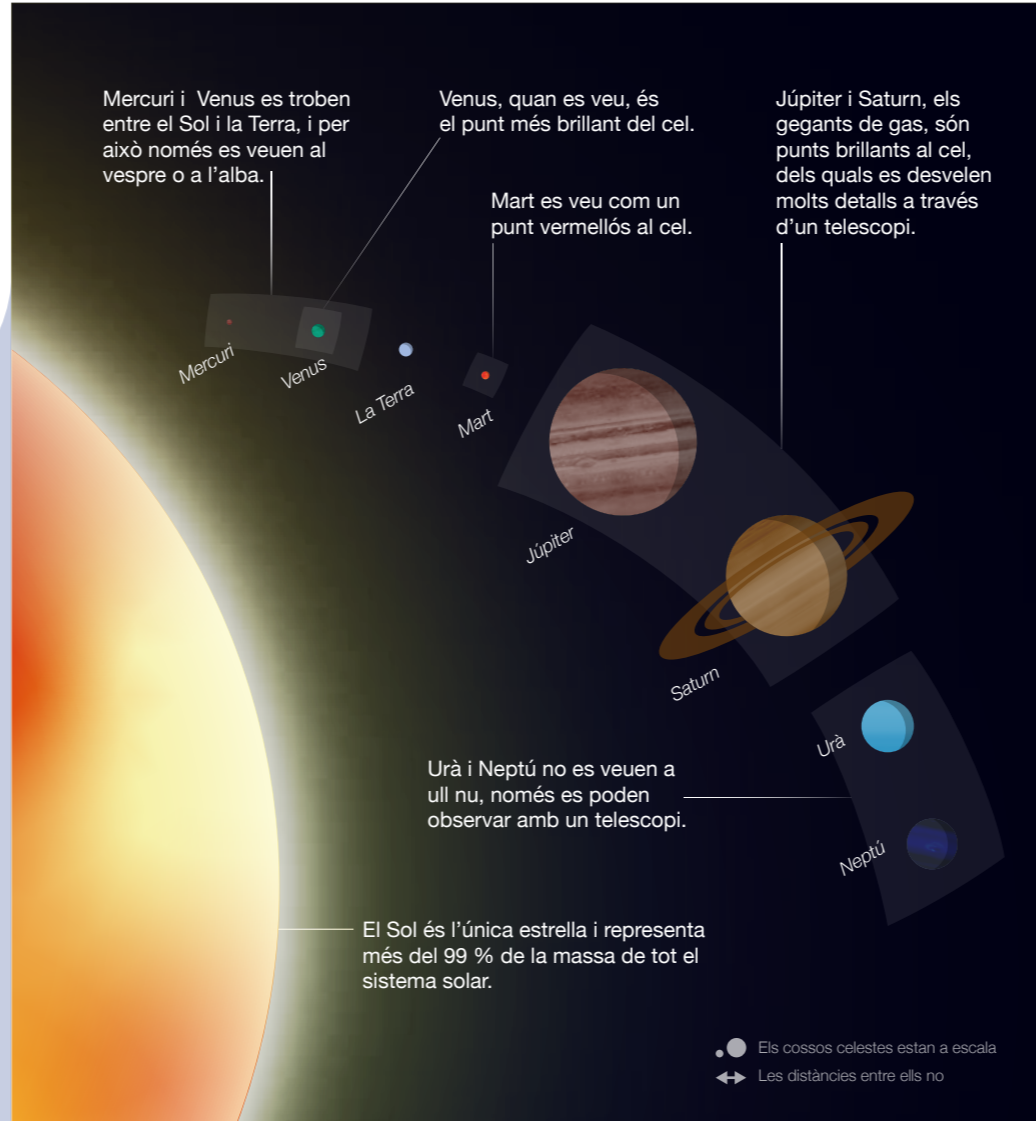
Mercuri i Venus es troben entre el Sol i la Terra, i per això només es veuen al vespre o a l'alba.

Venus, quan es veu, és el punt més brillant del cel.

Júpiter i Saturn, els gegants de gas, són punts brillants al cel, dels quals es desvelen molts detalls a través d'un telescopi.

Mart es veu com un punt vermellós al cel.

Mercuri

Venus

La Terra

Mart

Júpiter

Saturn

Urà

Neptú

Urà i Neptú no es veuen a ull nu, només es poden observar amb un telescopi.

El Sol és l'única estrella i representa més del 99 % de la massa de tot el sistema solar.

Els cossos celestes estan a escala

Les distàncies entre ells no